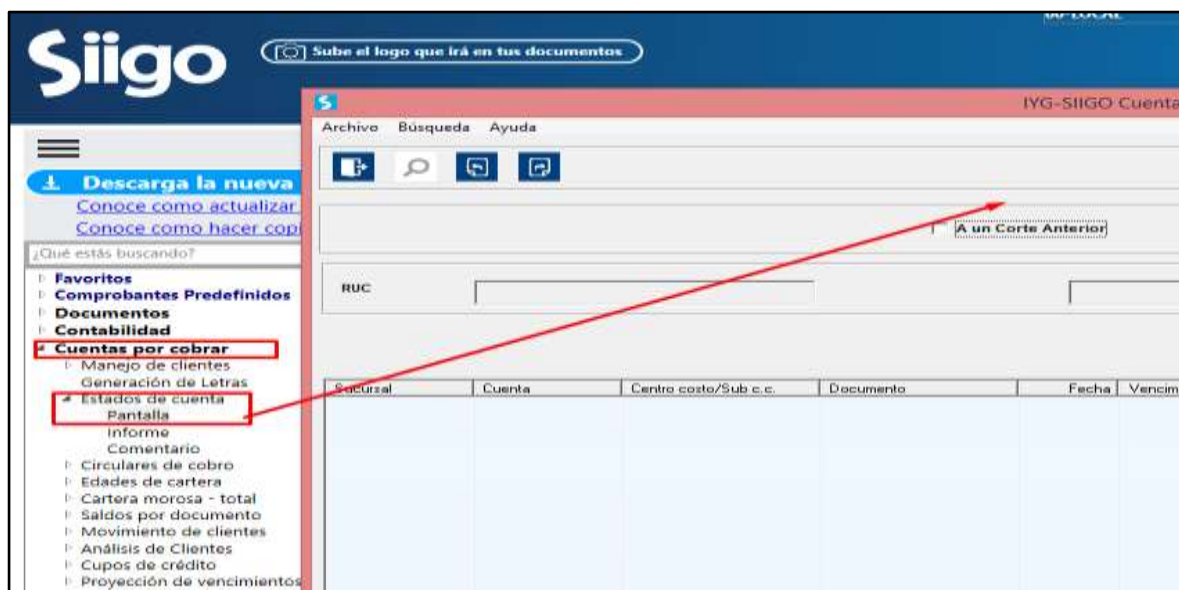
Siigo

Sube el logo que irá en tus documentos

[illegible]

IYG-SIIGO Cuenta

Archivo Búsqueda Ayuda

Descarga la nueva

Conoce como actualizar

Conoce como hacer cop

¿Qué estás buscando?

A un Corte Anterior

Favoritos
Comprobantes Predefinidos
Documentos
Contabilidad
Cuentas por cobrar
Manejo de clientes
Generación de Letras
Estados de cuenta
Pantalla
Informe
Comentario
Circulares de cobro
Edades de cartera
Cartera morosa - total
Saldos por documento
Movimiento de clientes
Análisis de Clientes
Cupos de crédito
Proyección de vencimientos

RUC

| Sucursal | Cuenta | Centro costo/Sub c.c. | Documento | Fecha | Vencim |
|---|---|---|---|---|---|